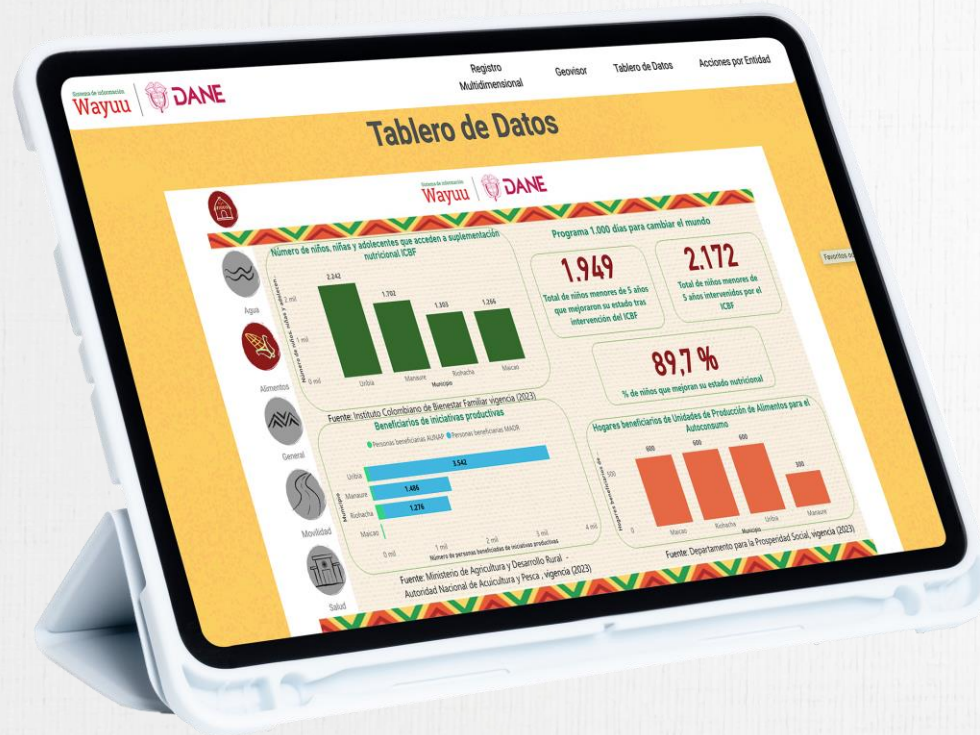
Sistema de información Wayuu | DANE

Registro Multidimensional
Geovisor
Tablero de Datos
Acciones por Entidad

Tablero de Datos

Sistema de información Wayuu | DANE

Agua
Alimentos
General
Movilidad
Salud

Número de niños, niñas y adolecentes que acceden a suplementación nutricional ICBF

Número de niños, niñas y adolecentes
2 mil
1 mil
0 mil
2.242
1.702
1.303
1.266
Uribia
Manaure
Riohacha
Maicao
Municipio

Fuente: Instituto Colombiano de Bienestar Familiar vigencia (2023)

Programa 1.000 días para cambiar el mundo

1.949
Total de niños menores de 5 años que mejoraron su estado tras intervención del ICBF

2.172
Total de niños menores de 5 años intervenidos por el ICBF

89,7 %
% de niños que mejoran su estado nutricional

Favoritos

Beneficiarios de iniciativas productivas
Personas beneficiarias AUNAP
Personas beneficiarias MADR
Municipio
Uribia
Manaure
Riohacha
Maicao
3.542
1.486
1.276
0 mil
1 mil
2 mil
3 mil
4 mil
Número de personas beneficiadas de iniciativas productivas

Fuente: Ministerio de Agricultura y Desarrollo Rural - Autoridad Nacional de Acuicultura y Pesca , vigencia (2023)

Hogares beneficiarios de Unidades de Producción de Alimentos para el Autoconsumo
Hogares beneficiarios de
500
0
600
600
600
300
Maicao
Riohacha
Uribia
Manaure
Municipio

Fuente: Departamento para la Prosperidad Social, vigencia (2023)